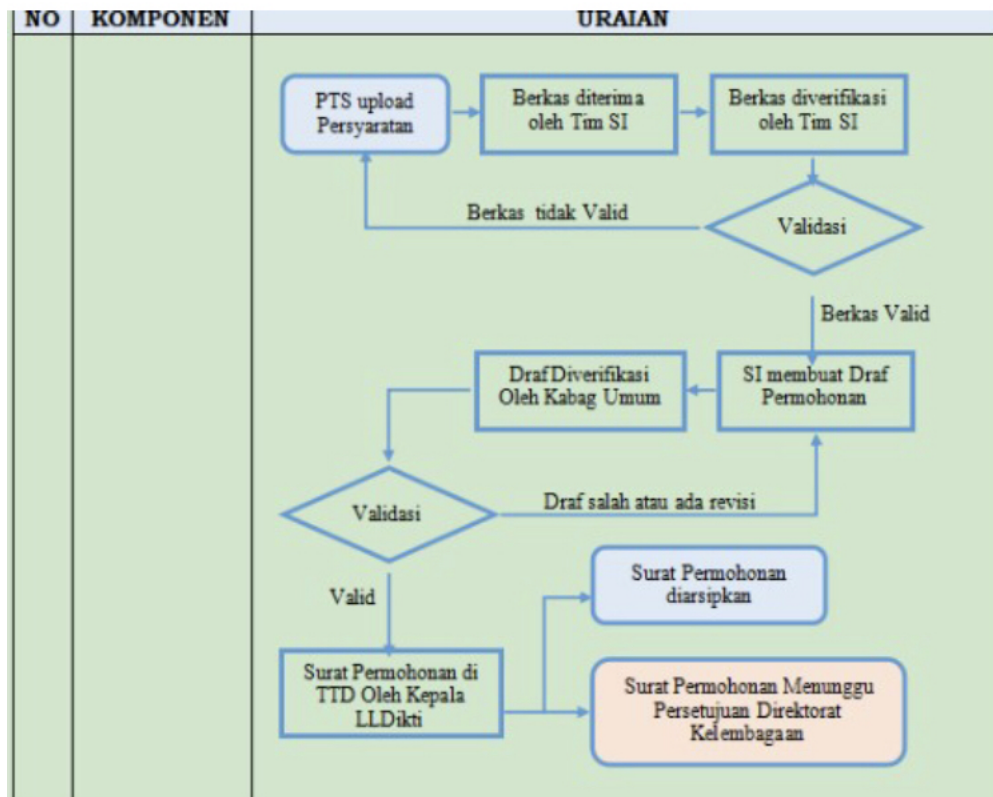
| NO | KOMPONEN | URAIAN |
|---|---|---|

PTS upload Persyaratan

Berkas diterima oleh Tim SI

Berkas diverifikasi oleh Tim SI

Berkas tidak Valid

Validasi

Berkas Valid

Draf Diverifikasi Oleh Kabag Umum

SI membuat Draf Permohonan

Validasi

Draf salah atau ada revisi

Valid

Surat Permohonan diarsipkan

Surat Permohonan di TTD Oleh Kepala LLDikti

Surat Permohonan Menunggu Persetujuan Direktorat Kelembagaan